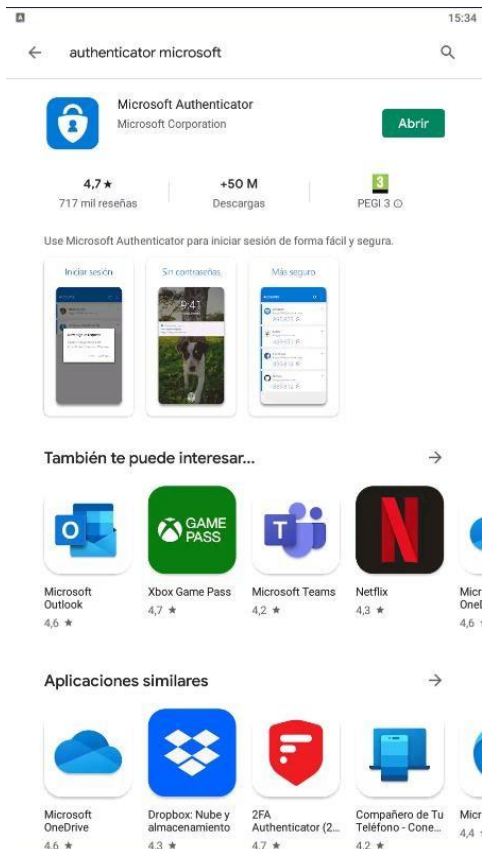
15:34

authenticator microsoft

Microsoft Authenticator
Microsoft Corporation

Abrir

4,7 ★
717 mil reseñas

+50 M
Descargas

3
PEGI 3 ⓘ

Use Microsoft Authenticator para iniciar sesión de forma fácil y segura.

Iniciar sesión

Sin contraseñas

Más seguro

9:41

También te puede interesar...

GAME PASS

Microsoft Outlook
4,6 ★

Xbox Game Pass
4,7 ★

Microsoft Teams
4,2 ★

Netflix
4,3 ★

Micr
OneD
4,6 ★

Aplicaciones similares

Microsoft OneDrive
4,6 ★

Dropbox: Nube y almacenamiento
4,3 ★

2FA Authenticator (2...
4,7 ★

Compañero de Tu Teléfono - Cone...
4,2 ★

Micr
4,4 ★